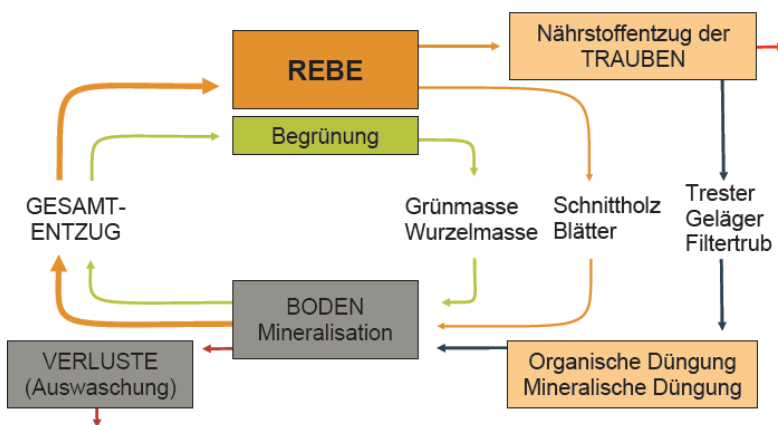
REBE

Nährstoffentzug der TRAUBEN

Begrünung

GESAMT-ENTZUG

Grünmasse
Wurzelmasse

Schnittholz
Blätter

Trester
Geläger
Filtertrub

BODEN
Mineralisation

VERLUSTE
(Auswaschung)

Organische Düngung
Mineralische Düngung